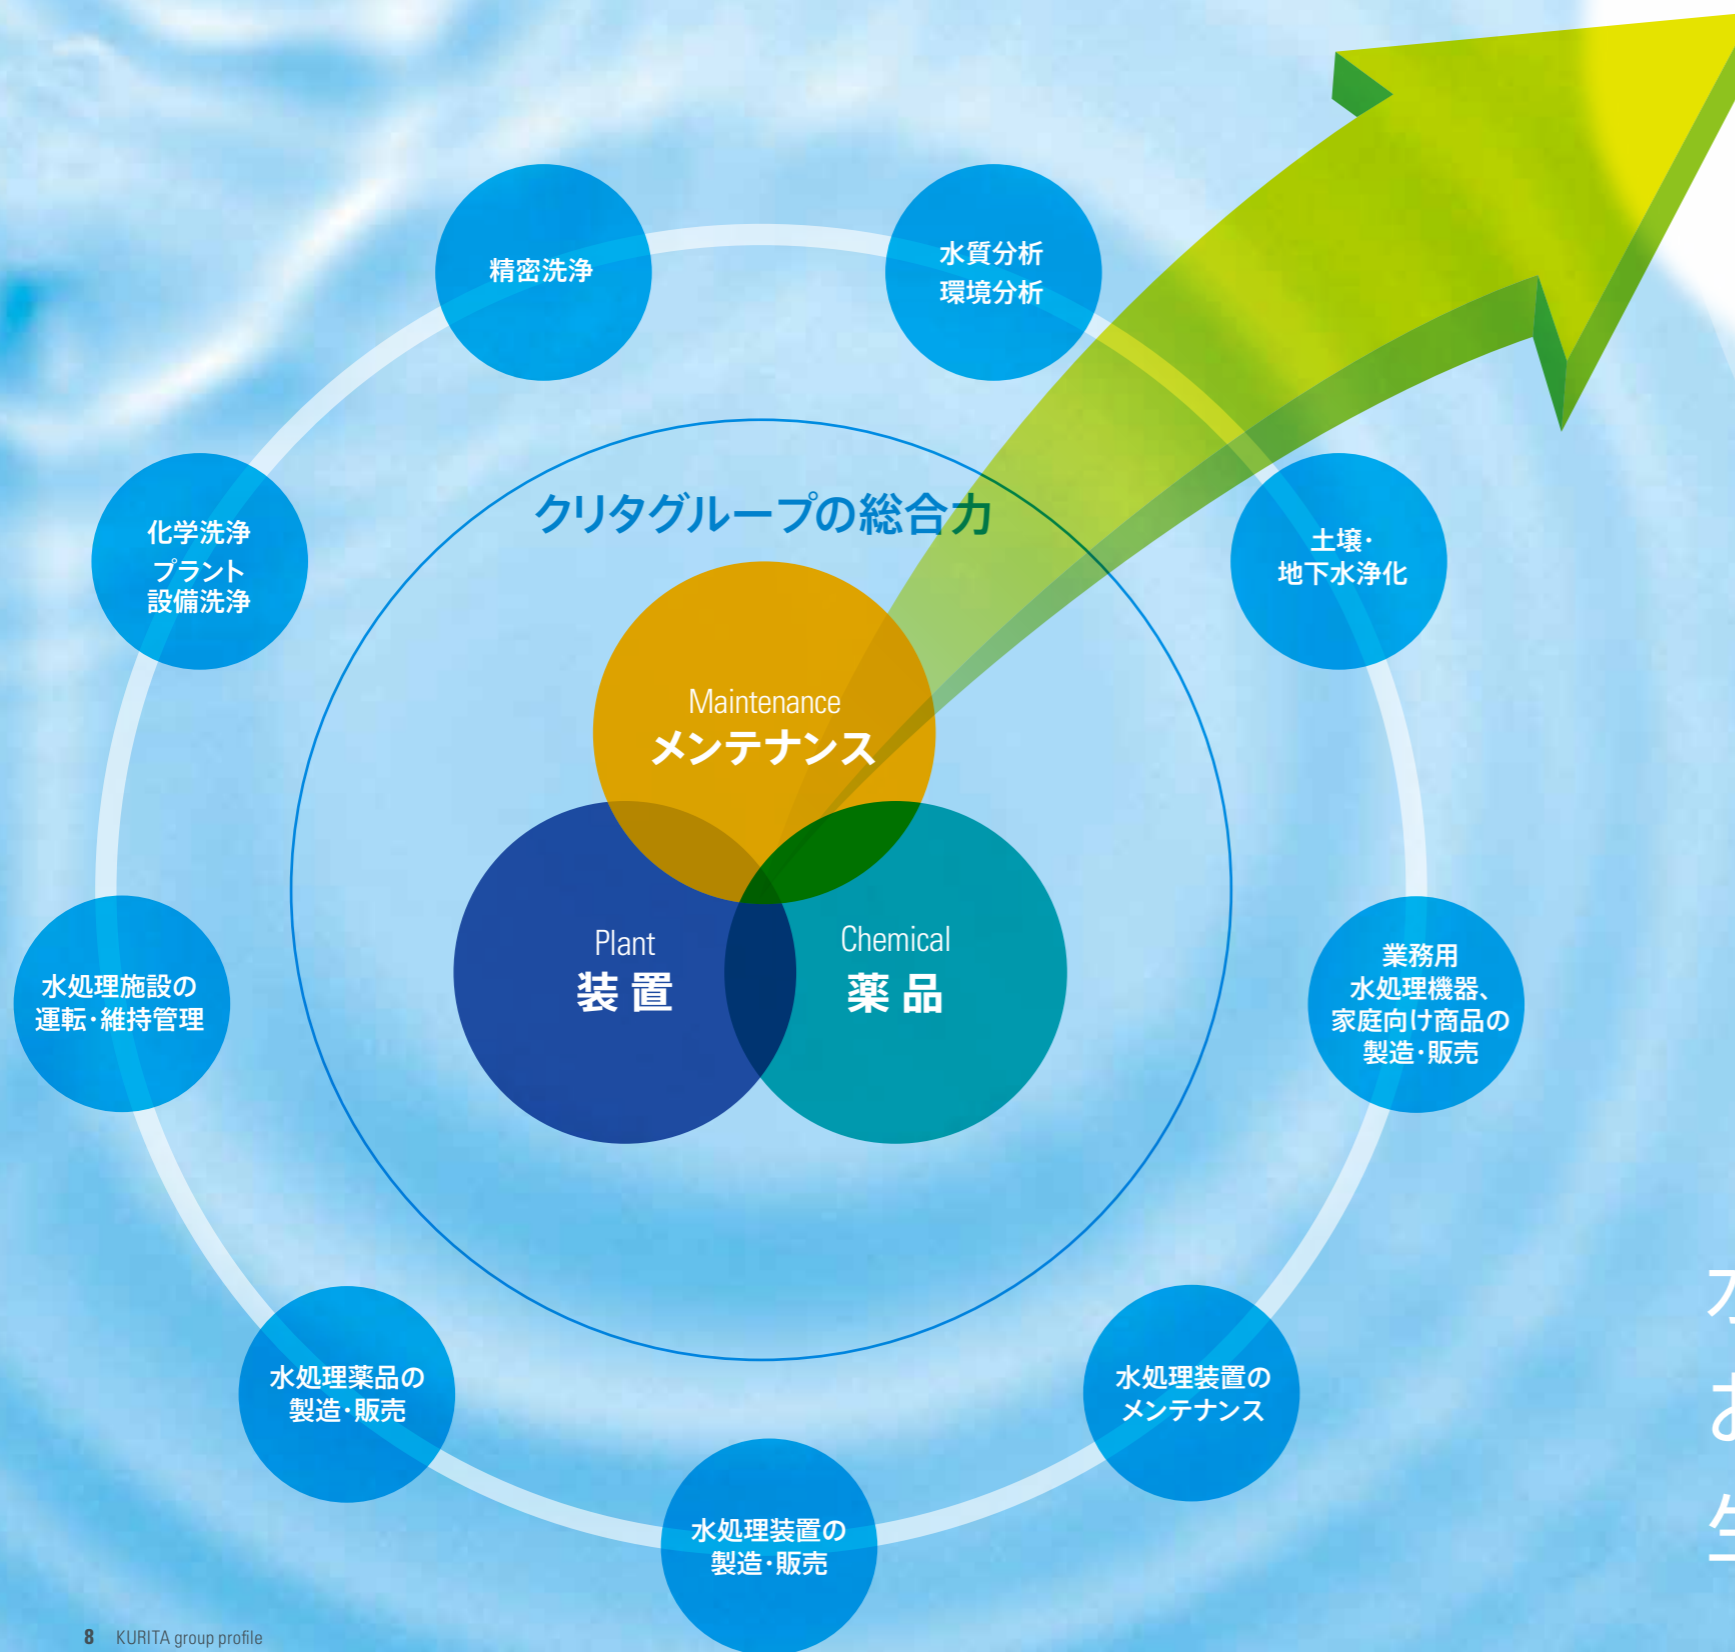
精密洗浄

水質分析
環境分析

化学洗浄
プラント
設備洗浄

クリタグループの総合力

土壌・
地下水浄化

Maintenance
メンテナンス

Plant
装置

Chemical
薬品

水処理施設の
運転・維持管理

業務用
水処理機器、
家庭向け商品の
製造・販売

水処理薬品の
製造・販売

水処理装置の
メンテナンス

水処理装置の
製造・販売

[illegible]
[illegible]
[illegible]

8 KURITA group profile